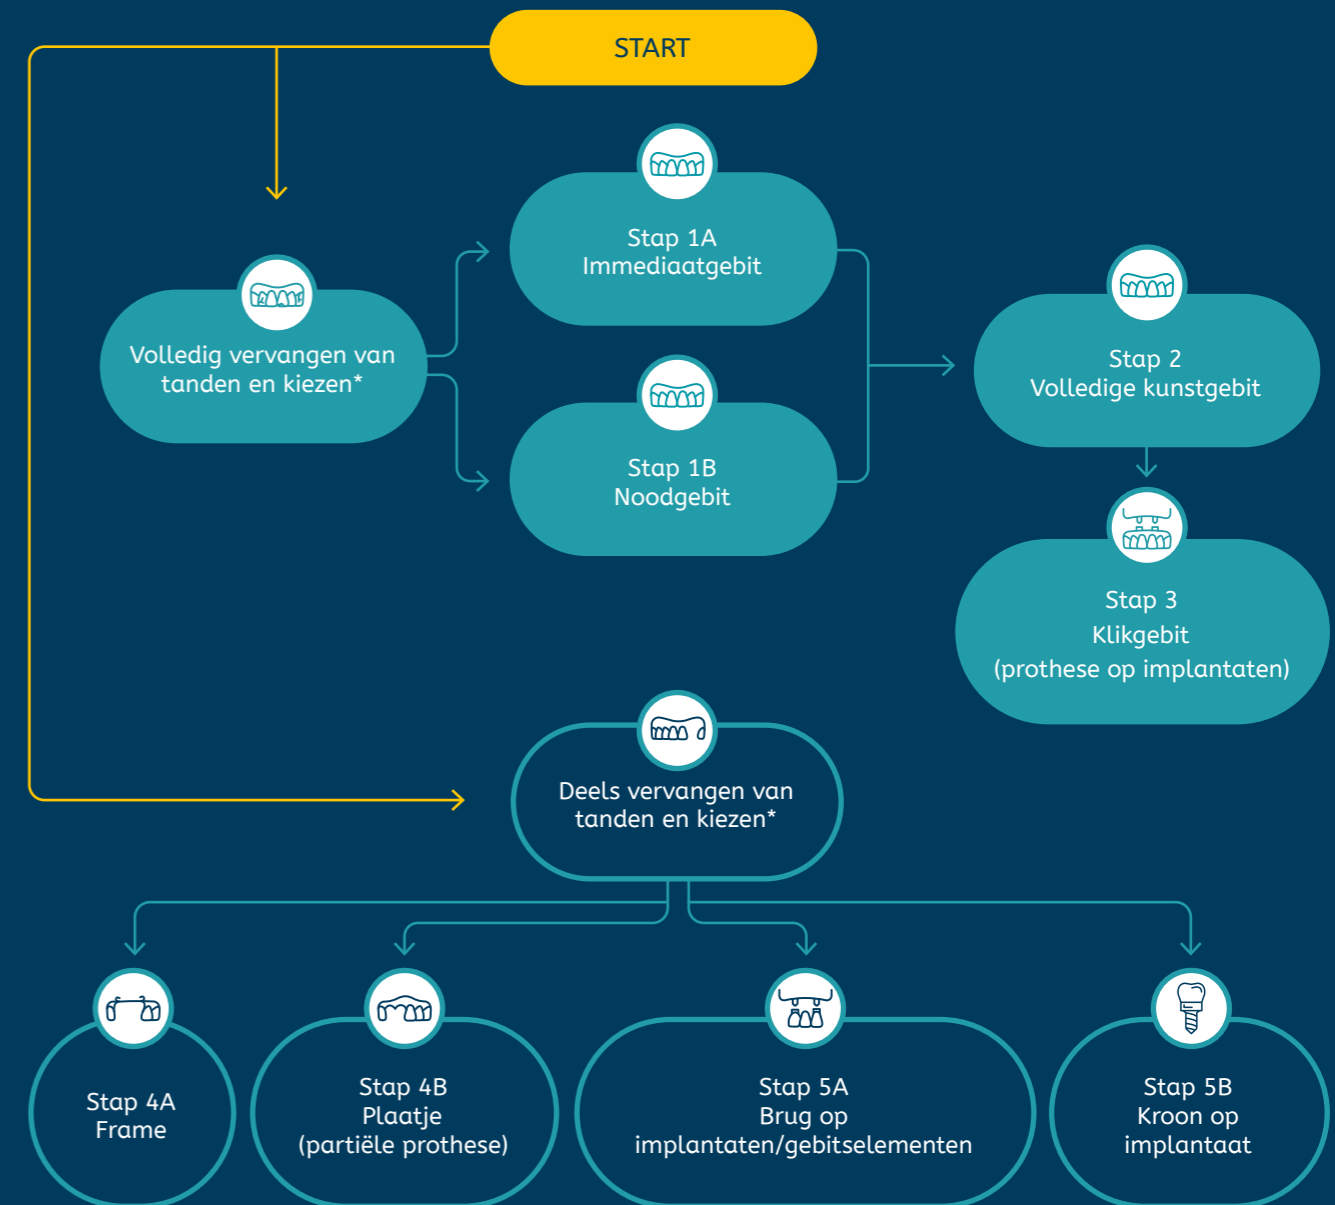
START

Volledig vervangen van tanden en kiezen*

Stap 1A
Immediaatgebit

Stap 1B
Noodgebit

Stap 2
Volledige kunstgebit

Stap 3
Klikgebit
(prothese op implantaten)

Deels vervangen van tanden en kiezen*

Stap 4A
Frame

Stap 4B
Plaatje
(partiële prothese)

Stap 5A
Brug op
implantaten/gebitselementen

Stap 5B
Kroon op
implantaat